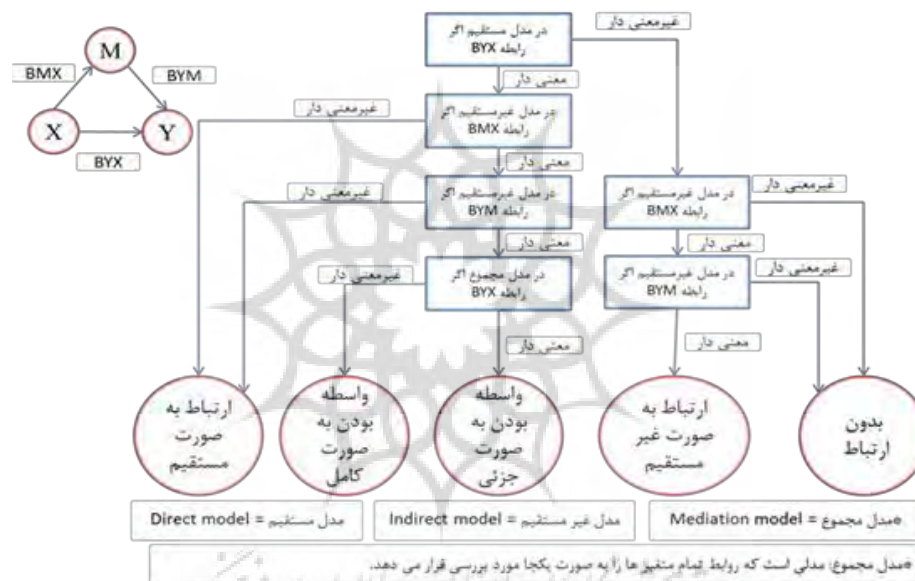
M
BMX
BYM
X
Y
BYX

در مدل مستقیم اگر رابطه BYX
غیرمعنی دار
معنی دار
در مدل غیرمستقیم اگر رابطه BMX
غیرمعنی دار
معنی دار
در مدل غیرمستقیم اگر رابطه BYM
غیرمعنی دار
در مدل غیرمستقیم اگر رابطه BMX
غیرمعنی دار
معنی دار
معنی دار
در مدل مجموع اگر رابطه BYX
غیرمعنی دار
در مدل غیرمستقیم اگر رابطه BYM
غیرمعنی دار
معنی دار
معنی دار

ارتباط به صورت مستقیم
واسطه بودن به صورت کامل
واسطه بودن به صورت جزئی
ارتباط به صورت غیر مستقیم
بدون ارتباط

مدل مستقیم = Direct model
مدل غیر مستقیم = Indirect model
*مدل مجموع = Mediation model

*مدل مجموع: مدلی است که روابط تمام متغیرها را به صورت یکجا مورد بررسی قرار می دهد.